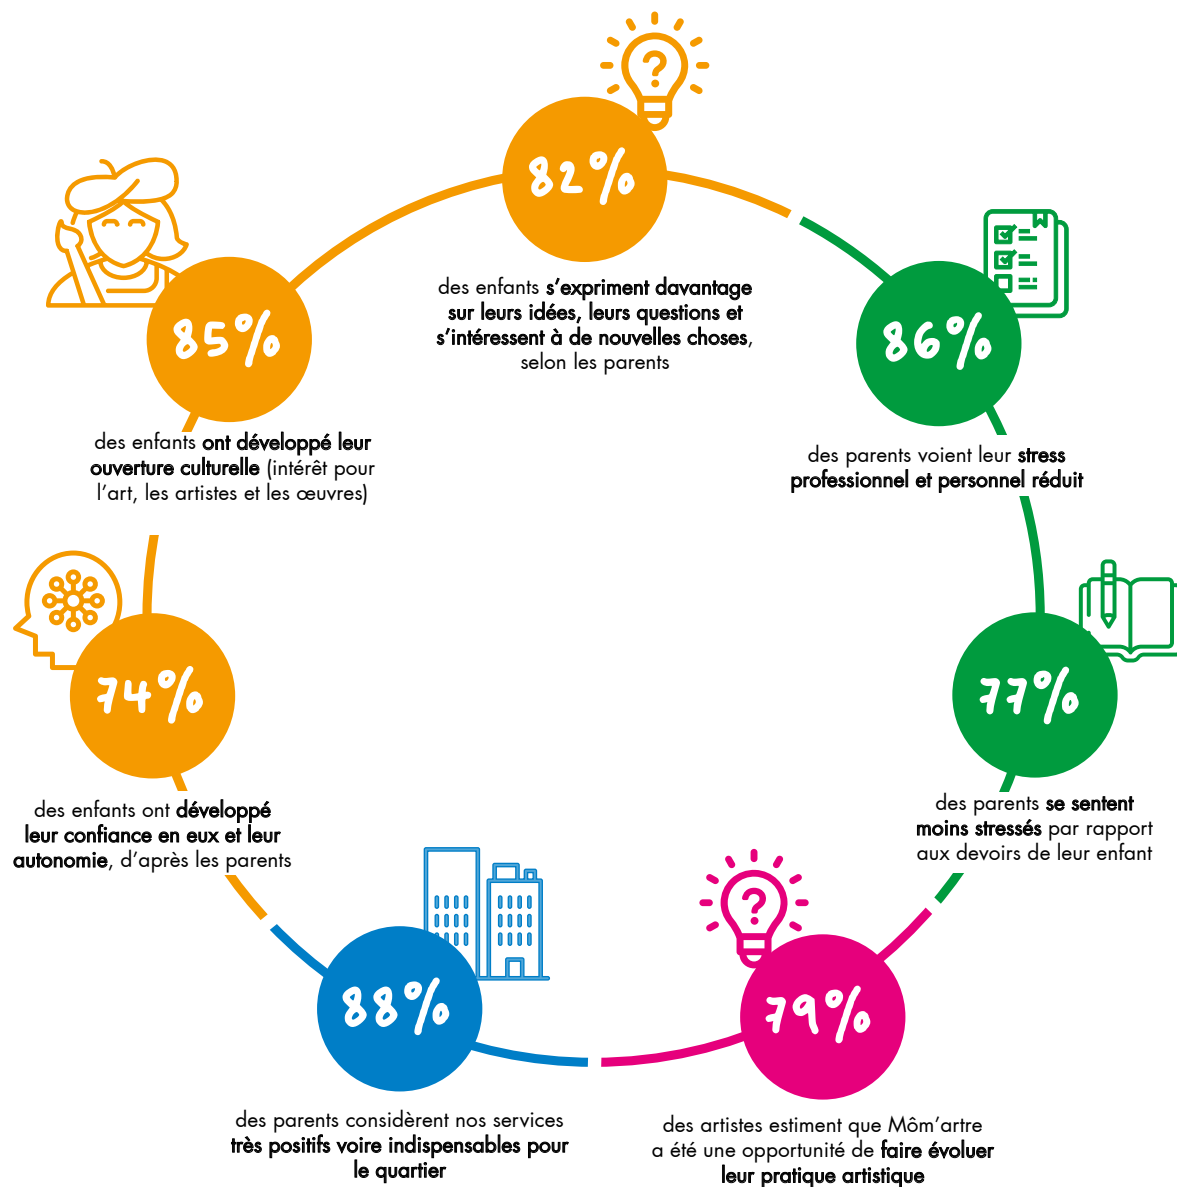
82%

des enfants s'expriment davantage sur leurs idées, leurs questions et s'intéressent à de nouvelles choses, selon les parents

85%

des enfants ont développé leur ouverture culturelle (intérêt pour l'art, les artistes et les œuvres)

86%

des parents voient leur stress professionnel et personnel réduit

74%

des enfants ont développé leur confiance en eux et leur autonomie, d'après les parents

77%

des parents se sentent moins stressés par rapport aux devoirs de leur enfant

88%

des parents considèrent nos services très positifs voire indispensables pour le quartier

79%

des artistes estiment que Môm'artre a été une opportunité de faire évoluer leur pratique artistique